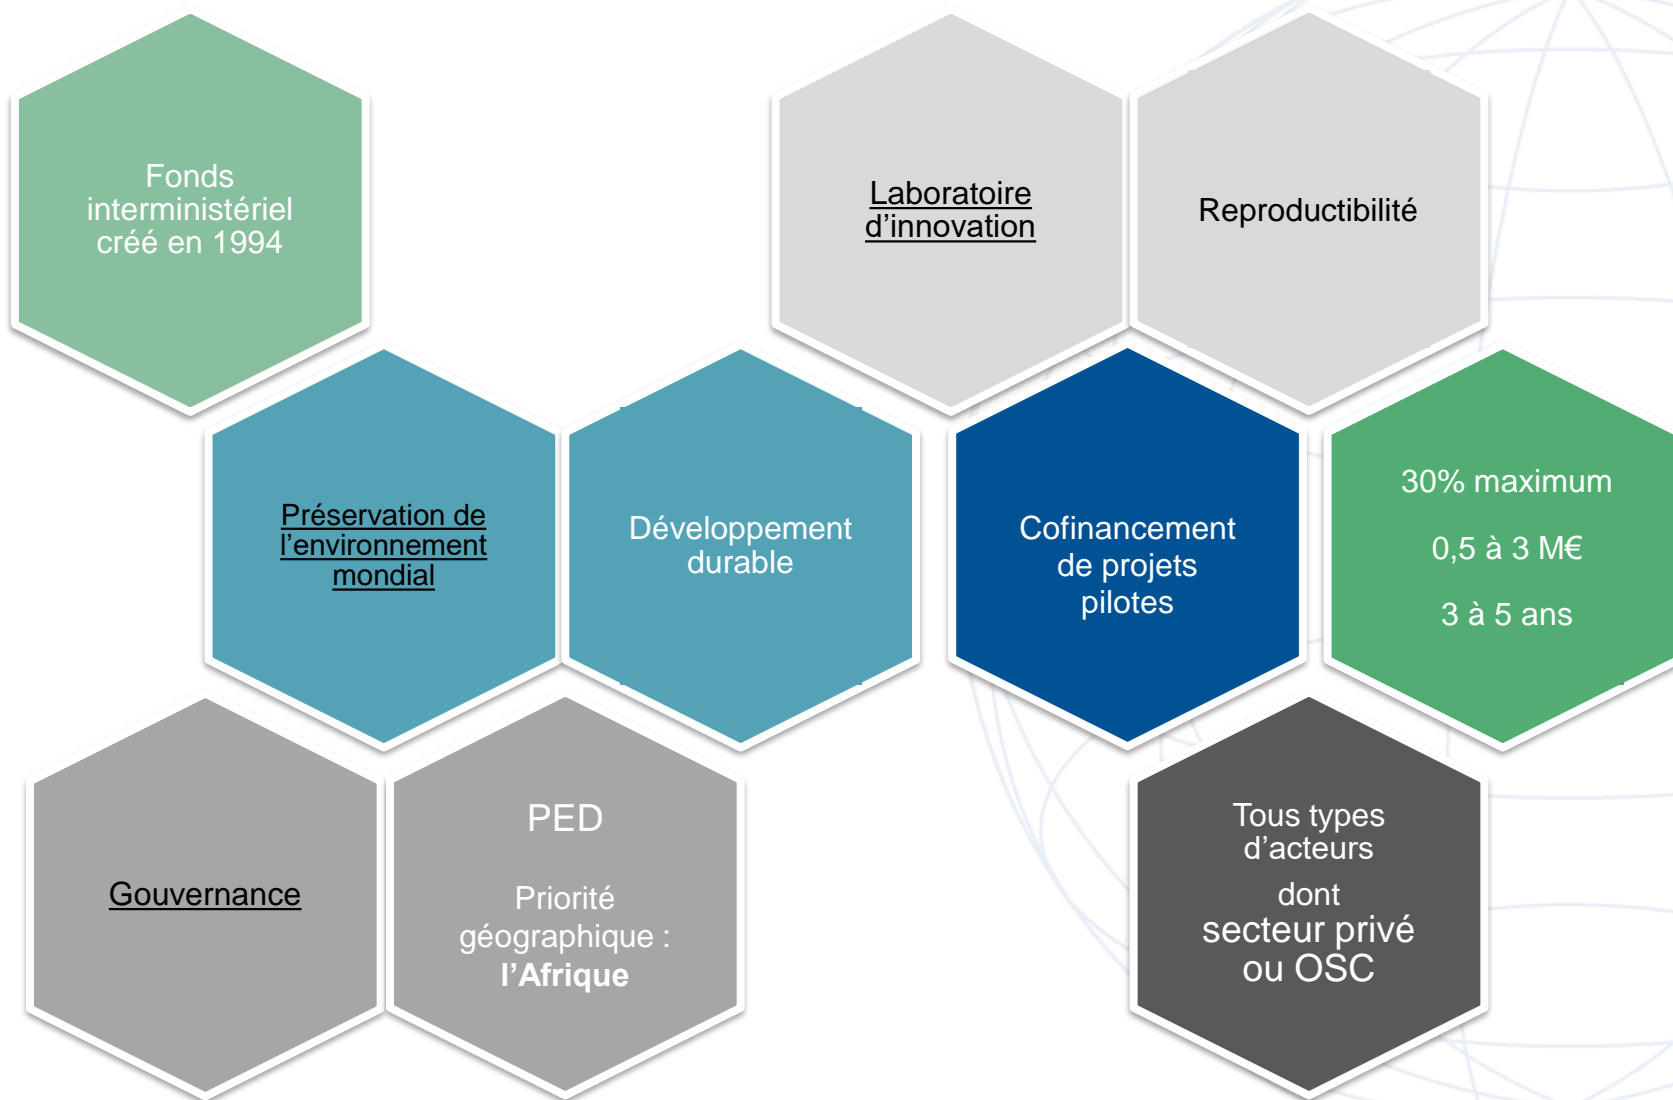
Fonds interministériel créé en 1994

Laboratoire d'innovation

Reproductibilité

Préservation de l'environnement mondial

Développement durable

Cofinancement de projets pilotes

30% maximum

0,5 à 3 M€

3 à 5 ans

Gouvernance

PED

Priorité géographique : l'Afrique

Tous types d'acteurs

dont

secteur privé ou OSC